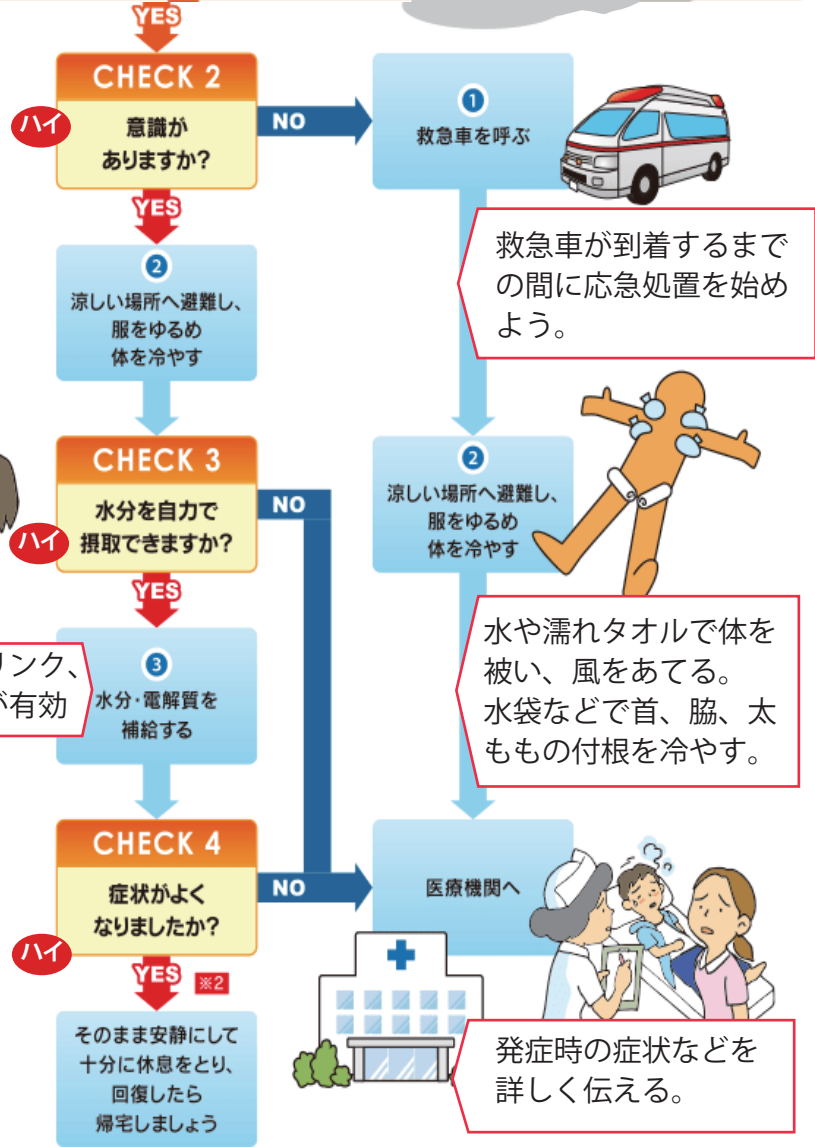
YES

CHECK 2

ハイ

意識がありますか?

NO

❶ 救急車を呼ぶ

救急車が到着するまでの間に応急処置を始めよう。

YES

❷ 涼しい場所へ避難し、服をゆるめ体を冷やす

❷ 涼しい場所へ避難し、服をゆるめ体を冷やす

CHECK 3

ハイ

水分を自力で摂取できますか?

NO

水や濡れタオルで体を被い、風をあてる。水袋などで首、脇、太ももの付根を冷やす。

YES

リンク、
が有効

❸ 水分・電解質を補給する

CHECK 4

症状がよくなりましたか?

NO

医療機関へ

ハイ

YES ※2

そのまま安静にして十分に休息をとり、回復したら帰宅しましょう

発症時の症状などを詳しく伝える。